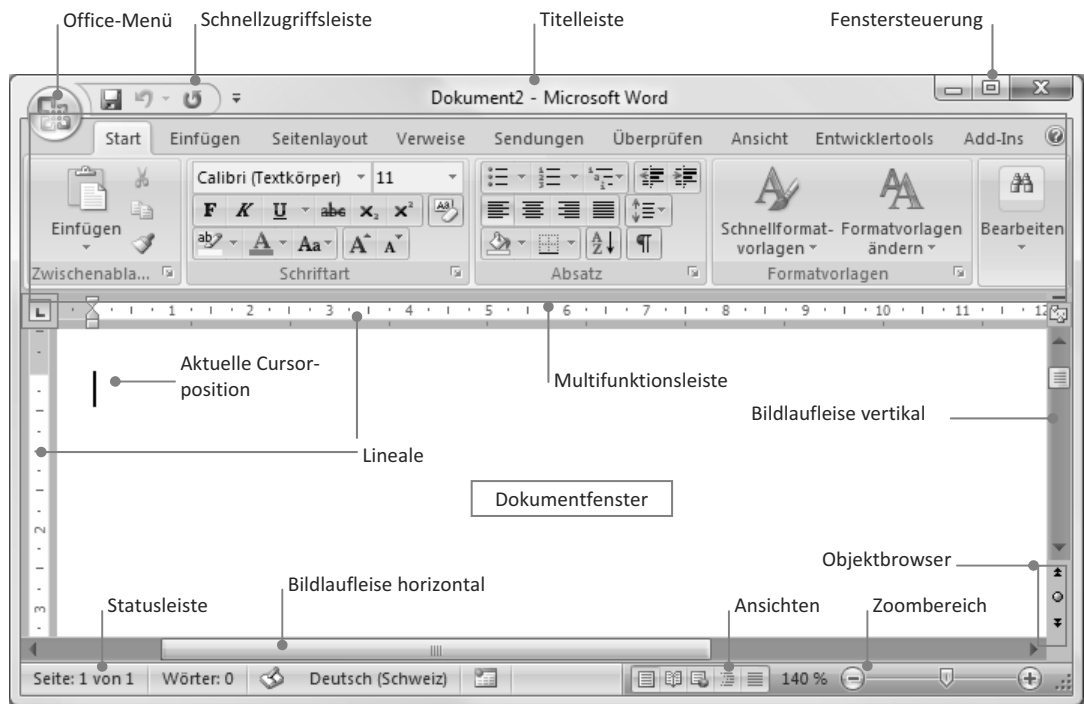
Office-Menü
Schnellzugriffsleiste
Titelleiste
Fenstersteuerung

Dokument2 - Microsoft Word

Start Einfügen Seitenlayout Verweise Sendungen Überprüfen Ansicht Entwicklertools Add-Ins

Einfügen
Zwischenabla...
Calibri (Textkörper) 11
F K U abc $x_2$ $x^2$
Aa A A
Schriftart
Absatz
Schnellformat-vorlagen
Formatvorlagen ändern
Formatvorlagen
Bearbeiten

1 2 3 4 5 6 7 8 9 10 11 12

Aktuelle Cursorposition
Multifunktionsleiste
Bildlaufleise vertikal
Lineale
Dokumentfenster
Objektbrowser
Bildlaufleise horizontal
Statusleiste
Ansichten
Zoombereich

Seite: 1 von 1 Wörter: 0 Deutsch (Schweiz) 140 %